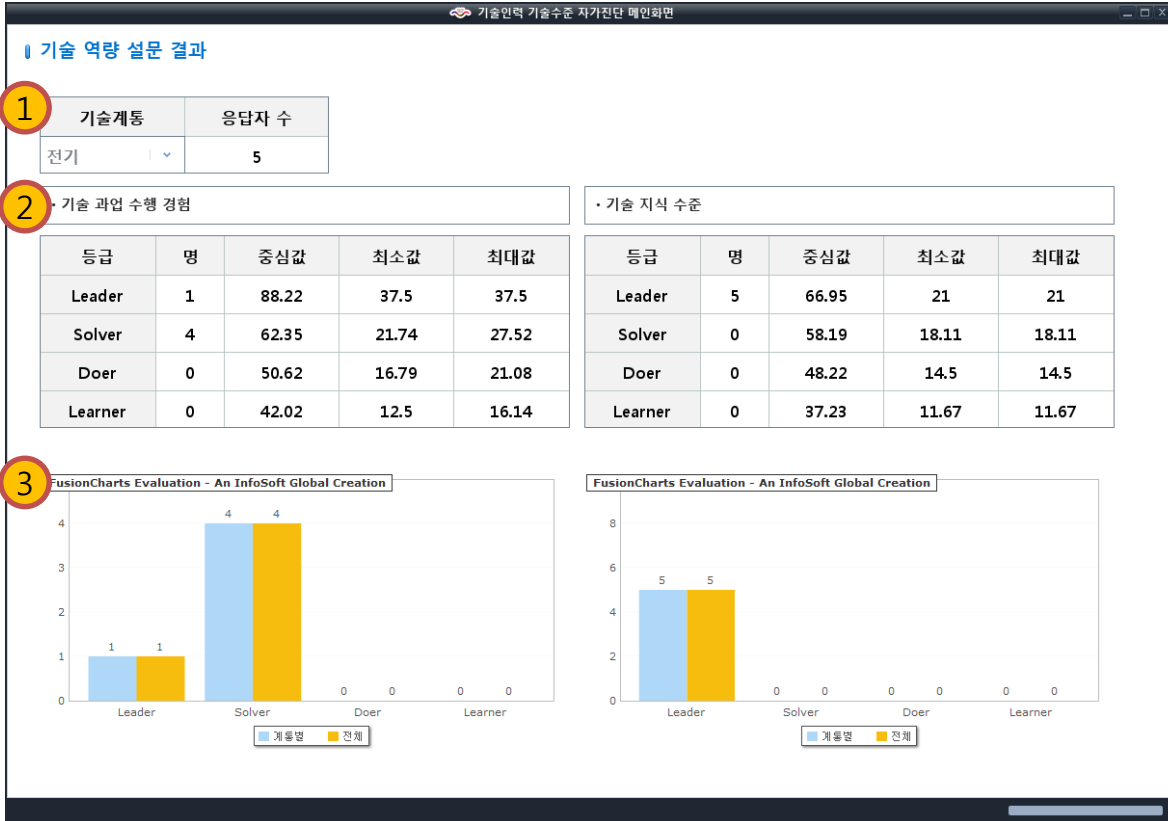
기술인력 기술수준 자가진단 메인화면

기술 역량 설문 결과

1

| 기술계통 | 응답자 수 |
|---|---|
| 전기 | 5 |

2

• 기술 과업 수행 경험

| 등급 | 명 | 중심값 | 최소값 | 최대값 |
|---|---|---|---|---|
| Leader | 1 | 88.22 | 37.5 | 37.5 |
| Solver | 4 | 62.35 | 21.74 | 27.52 |
| Doer | 0 | 50.62 | 16.79 | 21.08 |
| Learner | 0 | 42.02 | 12.5 | 16.14 |

• 기술 지식 수준

| 등급 | 명 | 중심값 | 최소값 | 최대값 |
|---|---|---|---|---|
| Leader | 5 | 66.95 | 21 | 21 |
| Solver | 0 | 58.19 | 18.11 | 18.11 |
| Doer | 0 | 48.22 | 14.5 | 14.5 |
| Learner | 0 | 37.23 | 11.67 | 11.67 |

3

FusionCharts Evaluation - An InfoSoft Global Creation

4 3 2 1 0

1 1 4 4 0 0 0 0

Leader Solver Doer Learner

계통별 전체

FusionCharts Evaluation - An InfoSoft Global Creation

8 6 4 2 0

5 5 0 0 0 0 0 0

Leader Solver Doer Learner

계통별 전체